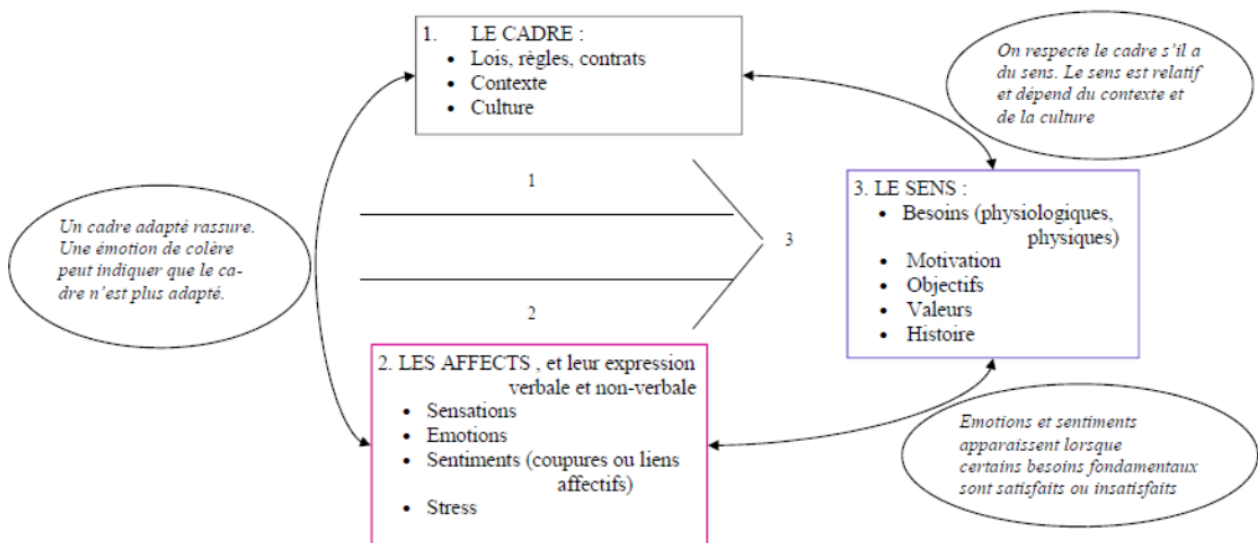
1. LE CADRE :
- Lois, règles, contrats
- Contexte
- Culture

On respecte le cadre s'il a du sens. Le sens est relatif et dépend du contexte et de la culture

Un cadre adapté rassure. Une émotion de colère peut indiquer que le cadre n'est plus adapté.

1

2

3

3. LE SENS :
- Besoins (physiologiques, physiques)
- Motivation
- Objectifs
- Valeurs
- Histoire

2. LES AFFECTS , et leur expression verbale et non-verbale
- Sensations
- Emotions
- Sentiments (coupures ou liens affectifs)
- Stress

Emotions et sentiments apparaissent lorsque certains besoins fondamentaux sont satisfaits ou insatisfaits